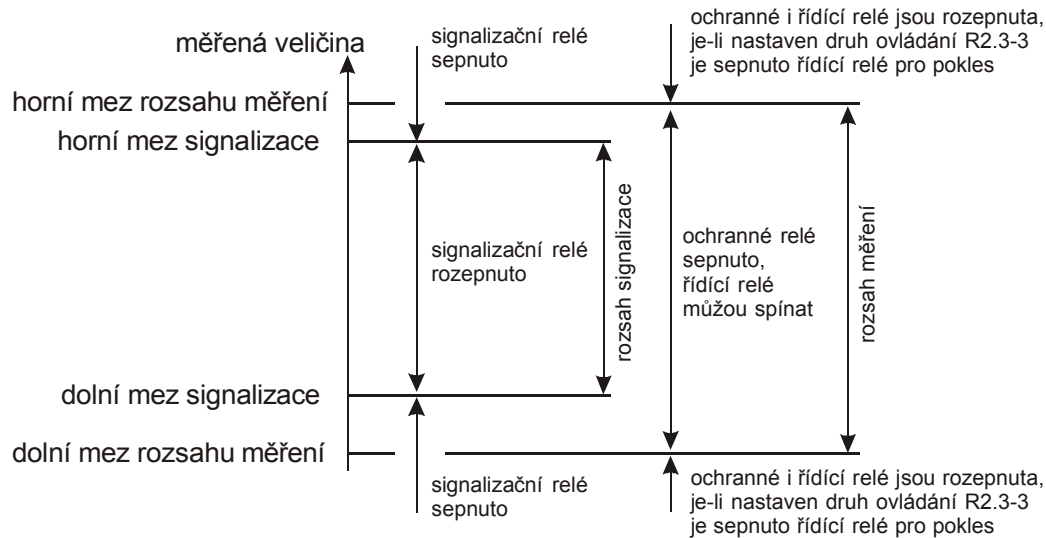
měřená veličina

signalizační relé sepnuto

ochranné i řídící relé jsou rozepnuta, je-li nastaven druh ovládání R2.3-3 je sepnuto řídící relé pro pokles

horní mez rozsahu měření

horní mez signalizace

signalizační relé rozepnuto

rozsah signalizace

ochranné relé sepnuto, řídící relé můžou spínat

rozsah měření

dolní mez signalizace

dolní mez rozsahu měření

signalizační relé sepnuto

ochranné i řídící relé jsou rozepnuta, je-li nastaven druh ovládání R2.3-3 je sepnuto řídící relé pro pokles